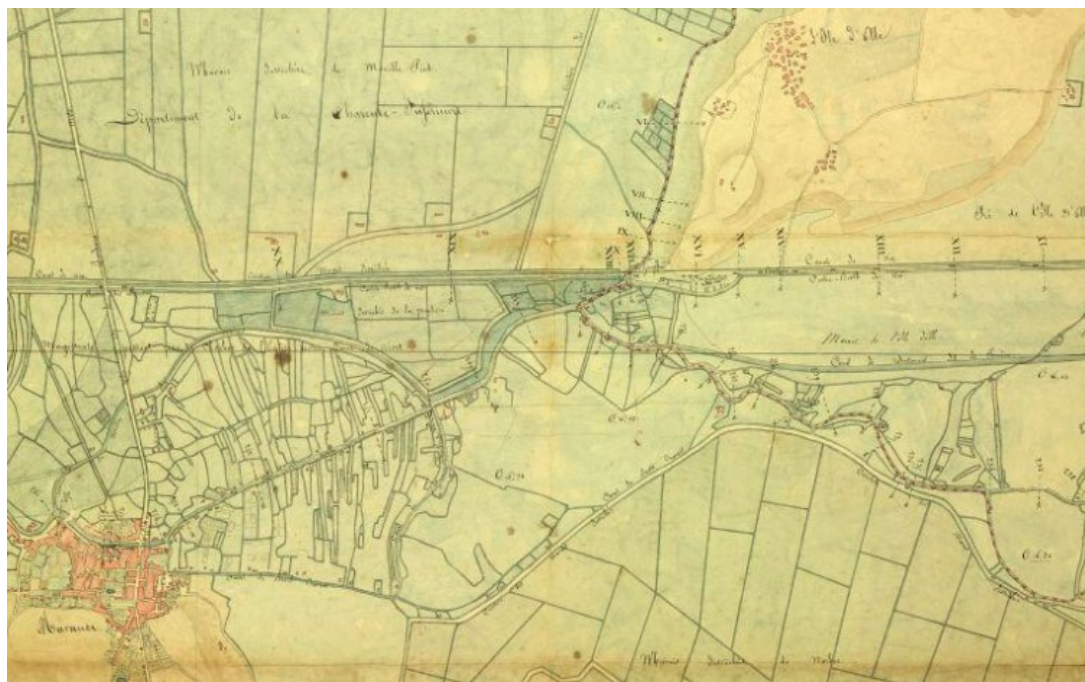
Marais desséchés de Moreilles
Département de la Charente-Inférieure
L'Ile d'Elle
VI
VII
VIII
IX
Canal de
Marais de l'Ile d'Elle
Marans
Marais desséchés de Nalliers
Canal de Vendée
Société de la grenetière
Société de la pointe
Ri de l'Ile d'Elle